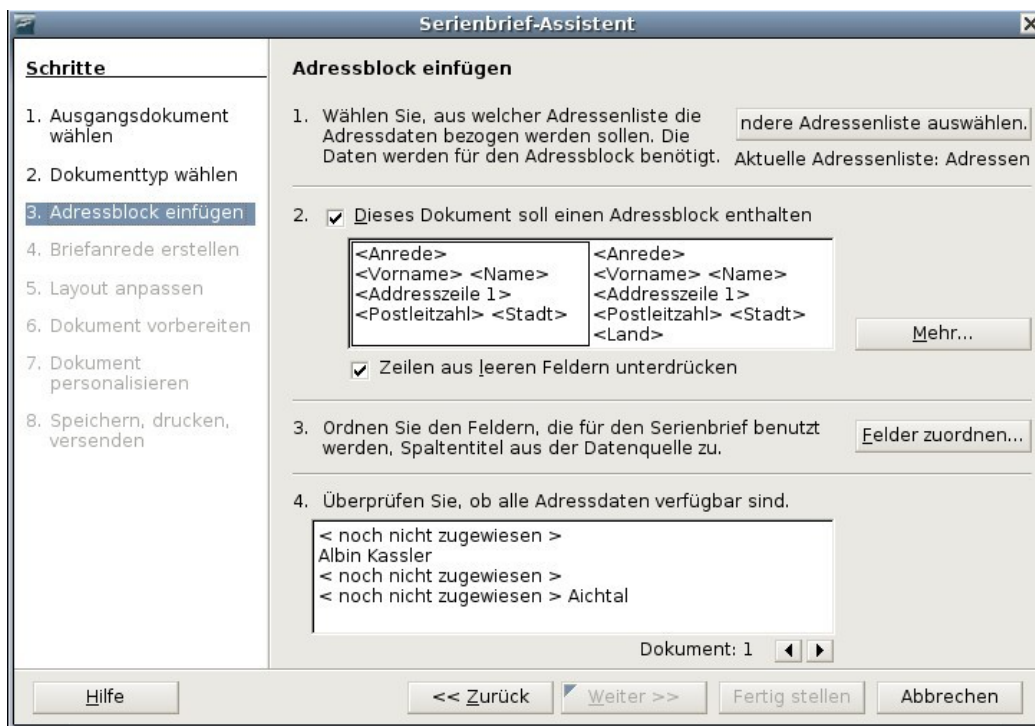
Serienbrief-Assistent

Schritte

1. Ausgangsdokument wählen

2. Dokumenttyp wählen

3. Adressblock einfügen

4. Briefanrede erstellen

5. Layout anpassen

6. Dokument vorbereiten

7. Dokument personalisieren

8. Speichern, drucken, versenden

Adressblock einfügen

1. Wählen Sie, aus welcher Adressenliste die Adressdaten bezogen werden sollen. Die Daten werden für den Adressblock benötigt.

ndere Adressenliste auswählen.

Aktuelle Adressenliste: Adressen

2. Dieses Dokument soll einen Adressblock enthalten

<Anrede>
<Vorname> <Name>
<Addresszeile 1>
<Postleitzahl> <Stadt>

<Anrede>
<Vorname> <Name>
<Addresszeile 1>
<Postleitzahl> <Stadt>
<Land>

Mehr...

Zeilen aus leeren Feldern unterdrücken

3. Ordnen Sie den Feldern, die für den Serienbrief benutzt werden, Spaltentitel aus der Datenquelle zu.

Felder zuordnen...

4. Überprüfen Sie, ob alle Adressdaten verfügbar sind.

< noch nicht zugewiesen >
Albin Kassler
< noch nicht zugewiesen >
< noch nicht zugewiesen > Aichtal

Dokument: 1

Hilfe

<< Zurück

Weiter >>

Fertig stellen

Abbrechen